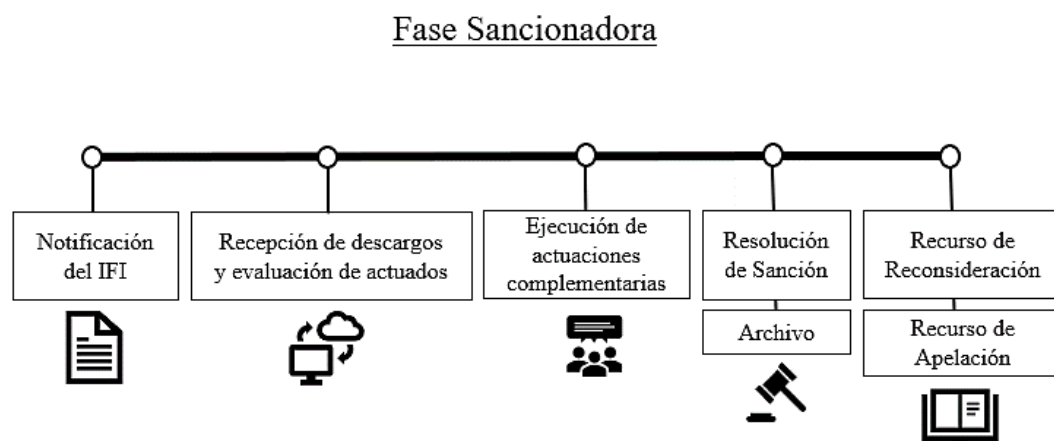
Fase Sancionadora

Notificación del IFI

Recepción de descargos y evaluación de actuados

Ejecución de actuaciones complementarias

Resolución de Sanción

Archivo

Recurso de Reconsideración

Recurso de Apelación